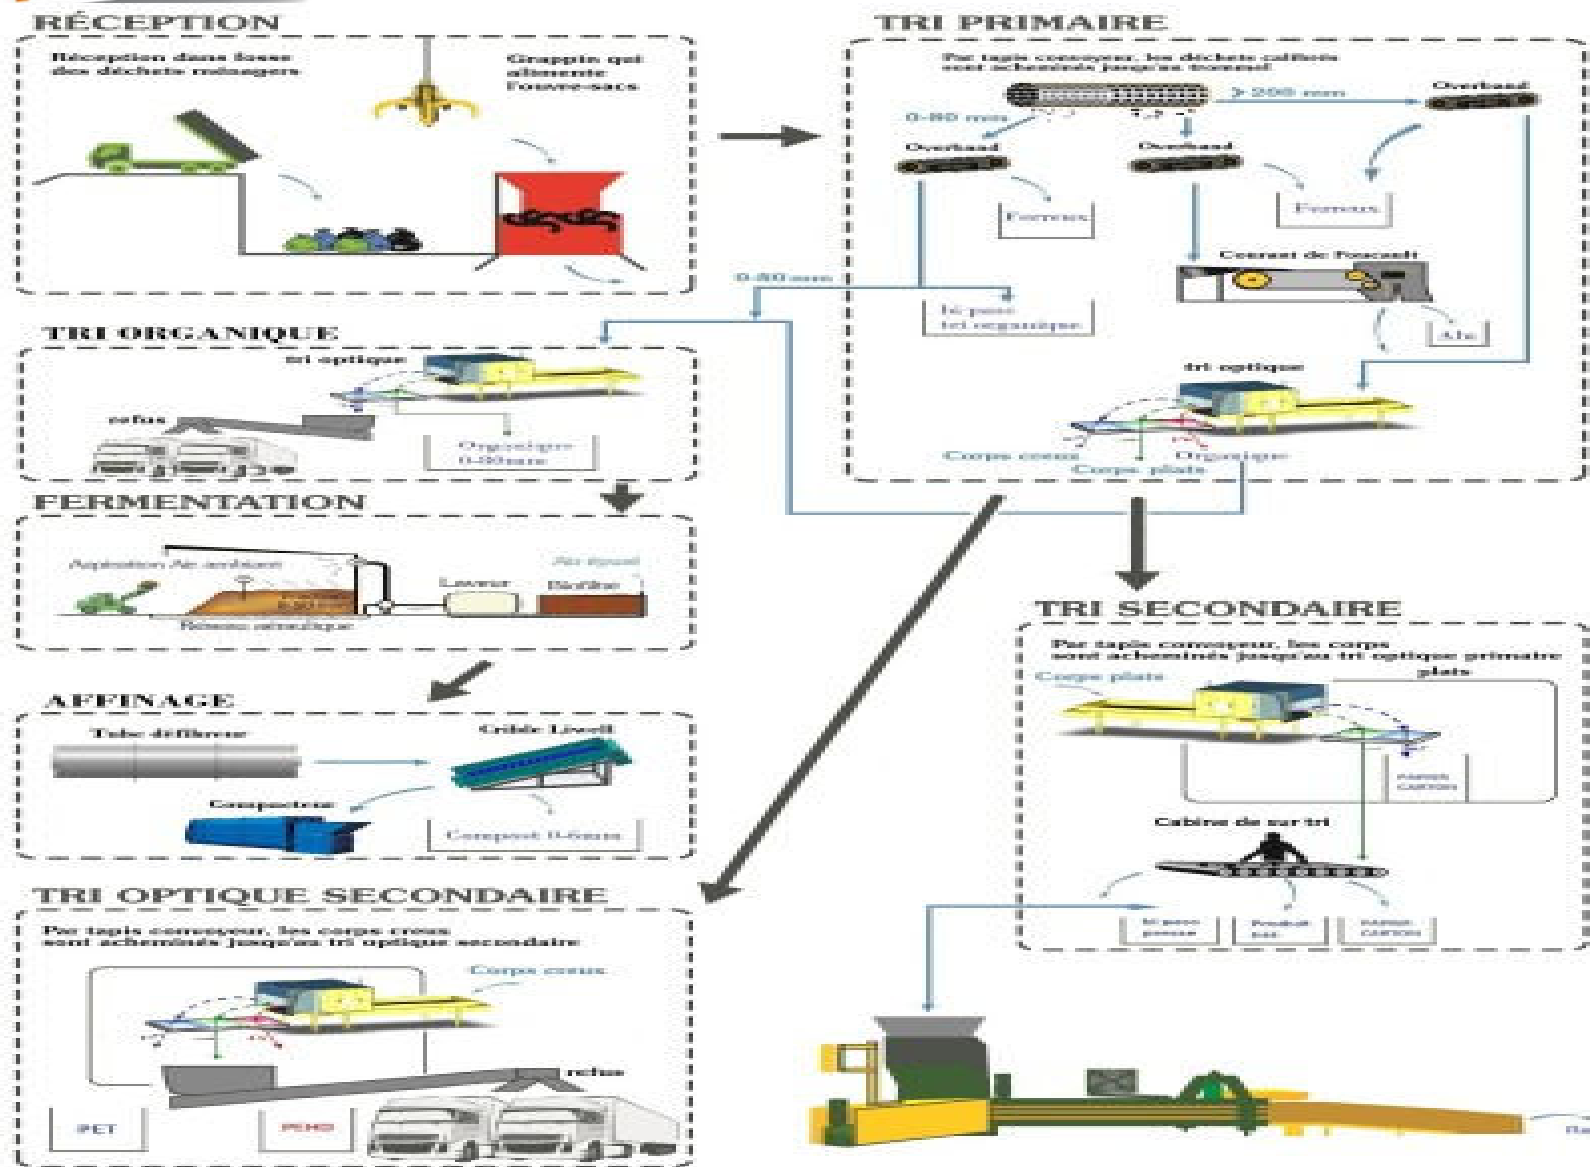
RÉCEPTION

Réception dans fosse des déchets ménagers

Grappin qui alimente l'ouvre-sacs

TRI PRIMAIRE

Par tapis convoyeur, les déchets calibrés sont acheminés jusqu'au trommel

0-80 mm

> 200 mm

Overband

Overband

Overband

Ferreux

Ferreux

Courant de Foucault

Alu

0-80 mm

Ici passe tri organique

tri optique

Corps creux

Corps plats

Organique

TRI ORGANIQUE

tri optique

refus

Organique 0-80mm

FERMENTATION

Aspiration Air ambiant

Air épuré

Laveur

Biofiltre

Réseau aéraulique

AFFINAGE

Tube défibreur

Crible Liwell

Compacteur

Compost 0-6mm

TRI OPTIQUE SECONDAIRE

Par tapis convoyeur, les corps creux sont acheminés jusqu'au tri optique secondaire

Corps creux

refus

PET

PEHD

TRI SECONDAIRE

Par tapis convoyeur, les corps sont acheminés jusqu'au tri optique primaire plats

Corps plats

PAPIER CARTON

Cabine de sur tri

Ici passe presse

Produit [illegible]

PAPIER CARTON

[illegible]